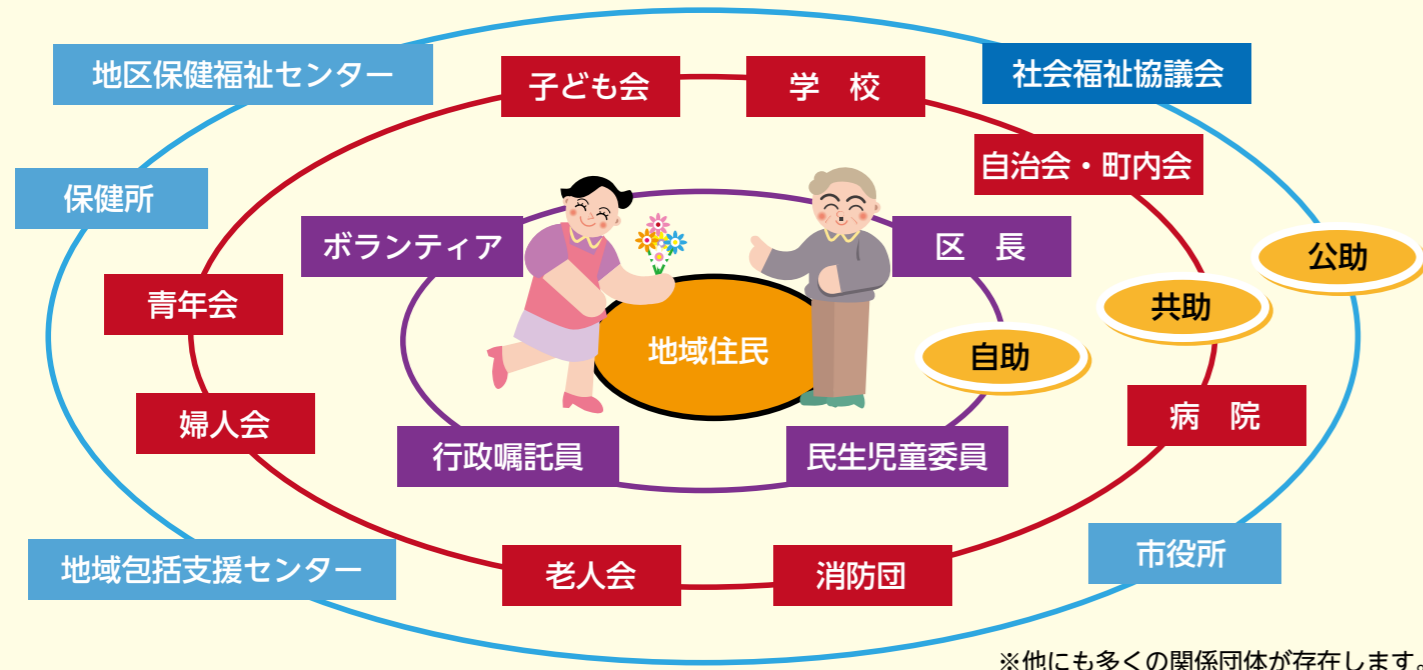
地区保健福祉センター

子ども会

学　校

社会福祉協議会

自治会・町内会

保健所

ボランティア

区　長

公助

共助

青年会

地域住民

自助

婦人会

病　院

行政嘱託員

民生児童委員

地域包括支援センター

市役所

老人会

消防団

※他にも多くの関係団体が存在します。